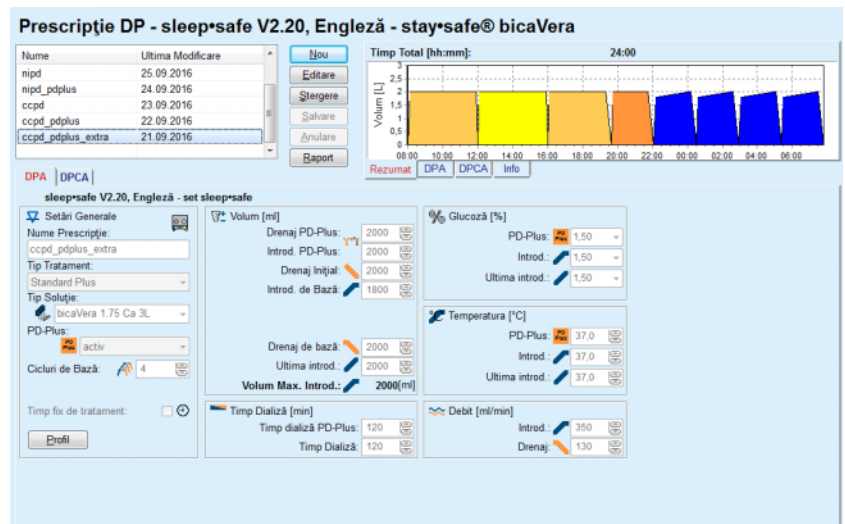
Prescripţie DP - sleep•safe V2.20, Engleză - stay•safe® bicaVera

| Nume | Ultima Modificare |
|---|---|
| nipd | 25.09.2016 |
| nipd_pdplus | 24.09.2016 |
| ccpd | 23.09.2016 |
| ccpd_pdplus | 22.09.2016 |
| ccpd_pdplus_extra | 21.09.2016 |

Nou
Editare
Ştergere
Salvare
Anulare
Raport

Timp Total [hh:mm]: 24:00

Volum [L]
3
2,5
2
1,5
1
0,5
0
08:00 10:00 12:00 14:00 16:00 18:00 20:00 22:00 00:00 02:00 04:00 06:00

Rezumat DPA DPCA Info

DPA DPCA

sleep•safe V2.20, Engleză - set sleep•safe

Setări Generale
Nume Prescripţie:
ccpd_pdplus_extra
Tip Tratament:
Standard Plus
Tip Soluţie:
bicaVera 1.75 Ca 3L
PD-Plus:
activ
Cicluri de Bază: 4

Timp fix de tratament:

Profil

Volum [ml]
Drenaj PD-Plus: 2000
Introd. PD-Plus: 2000
Drenaj Iniţial: 2000
Introd. de Bază: 1800

Drenaj de bază: 2000
Ultima introd.: 2000
Volum Max. Introd.: 2000[ml]

Timp Dializă [min]
Timp dializă PD-Plus: 120
Timp Dializă: 120

Glucoză [%]
PD-Plus: 1,50
Introd.: 1,50
Ultima introd.: 1,50

Temperatura [°C]
PD-Plus: 37,0
Introd.: 37,0
Ultima introd.: 37,0

Debit [ml/min]
Introd.: 350
Drenaj: 130